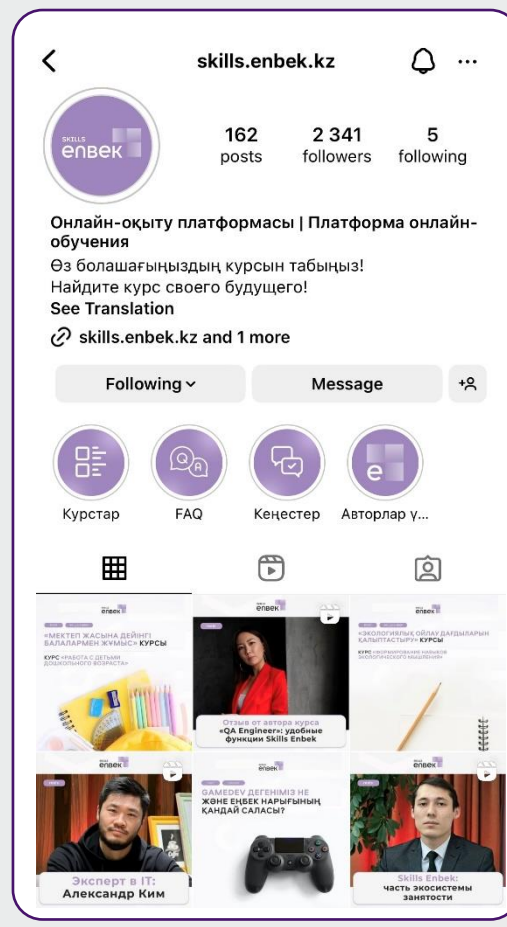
skills.enbek.kz

SKILLS
enbek

162
posts

2 341
followers

5
following

Онлайн-оқыту платформасы | Платформа онлайн-обучения
Өз болашағыңыздың курсын табыңыз!
Найдите курс своего будущего!
See Translation
skills.enbek.kz and 1 more

Following
Message

Курстар
FAQ
Кеңестер
Авторлар у...

enbek
«МЕКТЕП ЖАСЫНА ДЕЙІНГІ БАЛАЛАРМЕН ЖҰМЫС» КУРСЫ
КУРС «РАБОТА С ДЕТЬМИ ДОШКОЛЬНОГО ВОЗРАСТА»

enbek
Отзыв от автора курса «QA Engineer»: удобные функции Skills Enbek

enbek
«ЭКОЛОГИЯЛЫҚ ОЙЛАУ ДАҒДЫЛАРЫН ҚАЛЫПТАСТЫРУ» КУРСЫ
КУРС «ФОРМИРОВАНИЕ НАВЫКОВ ЭКОЛОГИЧЕСКОГО МЫШЛЕНИЯ»

Эксперт в IT: Александр Ким

enbek
GAMEDEV ДЕГЕНІМІЗ НЕ ЖӘНЕ ЕҢБЕК НАРЫҒЫНЫҢ ҚАНДАЙ САЛАСЫ?

Skills Enbek: часть экосистемы занятости